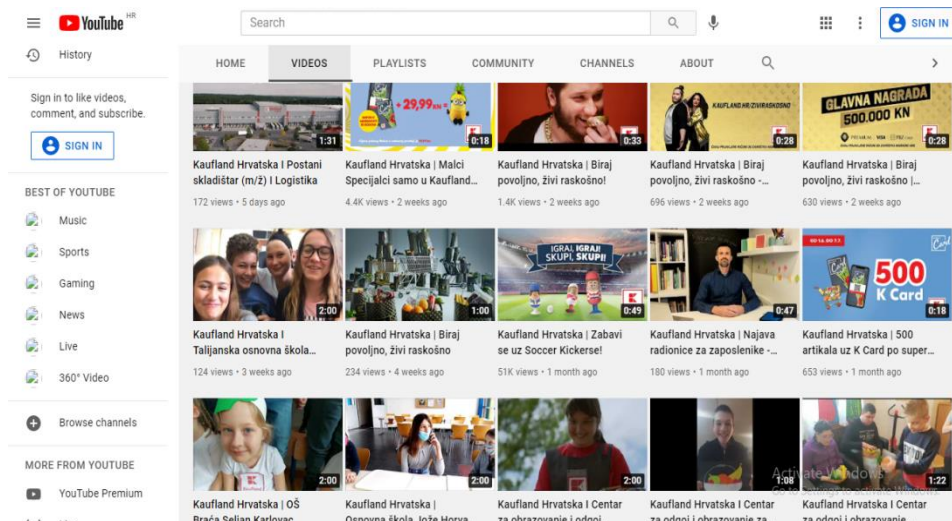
YouTube HR

Search

SIGN IN

History

Sign in to like videos, comment, and subscribe.

SIGN IN

BEST OF YOUTUBE

Music

Sports

Gaming

News

Live

360° Video

Browse channels

MORE FROM YOUTUBE

YouTube Premium

HOME
VIDEOS
PLAYLISTS
COMMUNITY
CHANNELS
ABOUT

1:31
Kaufland Hrvatska I Postani skladištar (m/ž) I Logistika
172 views • 5 days ago

+ 29,99 kn
0:18
Kaufland Hrvatska | Malci Specijalci samo u Kaufland...
4.4K views • 2 weeks ago

0:33
Kaufland Hrvatska | Biraj povoljno, živi raskošno!
1.4K views • 2 weeks ago

KAUFLAND.HR/ZIVIRASKOSNO
0:28
Kaufland Hrvatska | Biraj povoljno, živi raskošno -...
696 views • 2 weeks ago

GLAVNA NAGRADA 500.000 KN
0:28
Kaufland Hrvatska | Biraj povoljno, živi raskošno |...
630 views • 2 weeks ago

2:00
Kaufland Hrvatska I Talijanska osnovna škola...
124 views • 3 weeks ago

1:00
Kaufland Hrvatska | Biraj povoljno, živi raskošno
234 views • 4 weeks ago

IGRAJ, IGRAJ! SKUPI, SKUPI!
0:49
Kaufland Hrvatska | Zabavi se uz Soccer Kickerse!
51K views • 1 month ago

0:47
Kaufland Hrvatska | Najava radionice za zaposlenike -...
180 views • 1 month ago

500 K Card
0:18
Kaufland Hrvatska | 500 artikala uz K Card po super...
653 views • 1 month ago

2:00
Kaufland Hrvatska | OŠ Braća Seljan Karlovac
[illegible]

2:00
Kaufland Hrvatska | Osnovna škola Ivan Horva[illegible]

2:00
Kaufland Hrvatska I Centar za obrazovanje i odgoj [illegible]

1:08
Kaufland Hrvatska I Centar za odgoj i obrazovanje za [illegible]

1:22
Kaufland Hrvatska I Centar za odgoj i obrazovanje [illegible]

Activate Windows
Go to Settings to activate Windows.